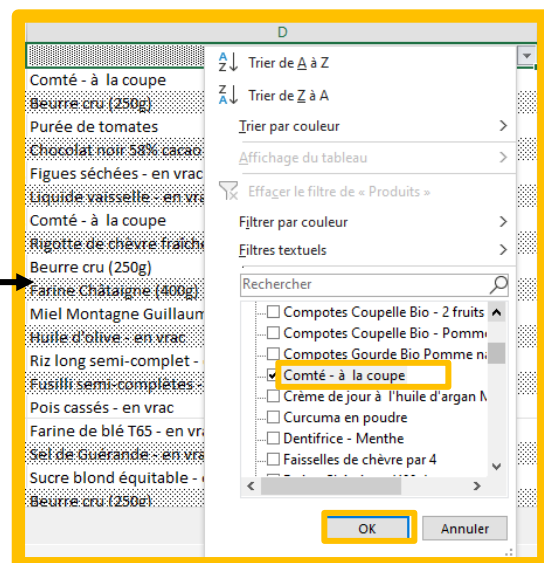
D

Comté - à la coupe
Beurre cru (250g)
Purée de tomates
Chocolat noir 58% cacao
Figues séchées - en vrac
Liquide vaisselle - en vra
Comté - à la coupe
Rigotte de chèvre fraîche
Beurre cru (250g)
Farine Châtaigne (400g)
Miel Montagne Guillaum
Huile d'olive - en vrac
Riz long semi-complet -
Fusilli semi-complètes -
Pois cassés - en vrac
Farine de blé T65 - en vra
Sel de Guérande - en vra
Sucre blond équitable -
Beurre cru (250g)

Trier de A à Z
Trier de Z à A
Trier par couleur
Affichage du tableau
Effacer le filtre de « Produits »
Filtrer par couleur
Filtres textuels
Rechercher
Compotes Coupelle Bio - 2 fruits
Compotes Coupelle Bio - Pomme
Compotes Gourde Bio Pomme n
Comté - à la coupe
Crème de jour à l'huile d'argan N
Curcuma en poudre
Dentifrice - Menthe
Faisselles de chèvre par 4
OK
Annuler